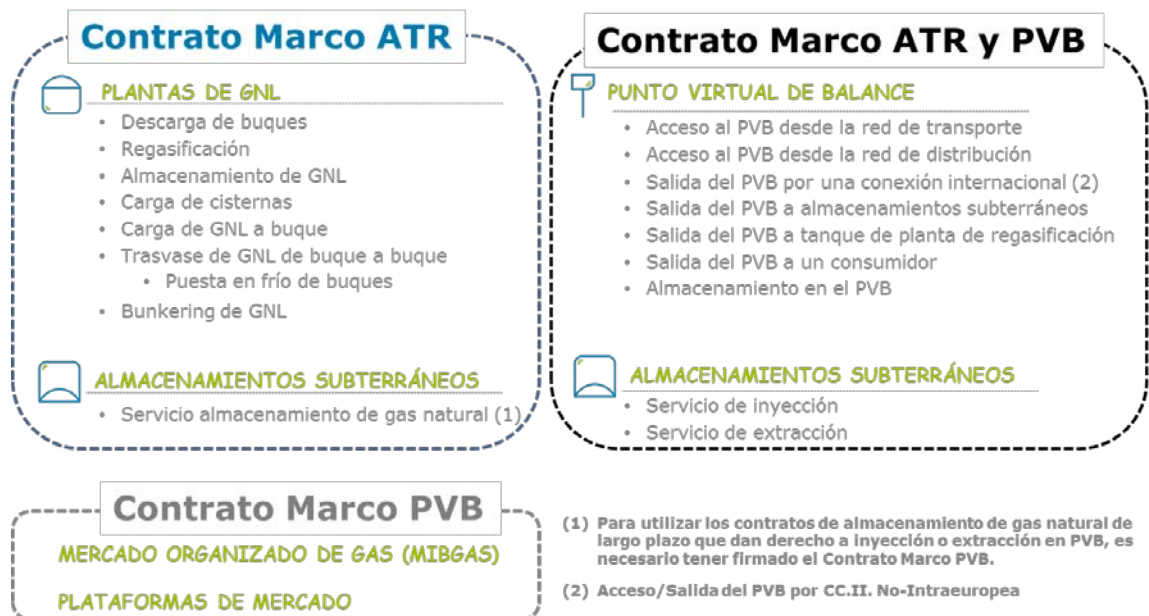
Contrato Marco ATR

PLANTAS DE GNL

- Descarga de buques
- Regasificación
- Almacenamiento de GNL
- Carga de cisternas
- Carga de GNL a buque
- Trasvase de GNL de buque a buque
  - Puesta en frío de buques
- Bunkering de GNL

ALMACENAMIENTOS SUBTERRÁNEOS

- Servicio almacenamiento de gas natural (1)

Contrato Marco ATR y PVB

PUNTO VIRTUAL DE BALANCE

- Acceso al PVB desde la red de transporte
- Acceso al PVB desde la red de distribución
- Salida del PVB por una conexión internacional (2)
- Salida del PVB a almacenamientos subterráneos
- Salida del PVB a tanque de planta de regasificación
- Salida del PVB a un consumidor
- Almacenamiento en el PVB

ALMACENAMIENTOS SUBTERRÁNEOS

- Servicio de inyección
- Servicio de extracción

Contrato Marco PVB

MERCADO ORGANIZADO DE GAS (MIBGAS)

PLATAFORMAS DE MERCADO

(1) Para utilizar los contratos de almacenamiento de gas natural de largo plazo que dan derecho a inyección o extracción en PVB, es necesario tener firmado el Contrato Marco PVB.

(2) Acceso/Salida del PVB por CC.II. No-Intraeuropea